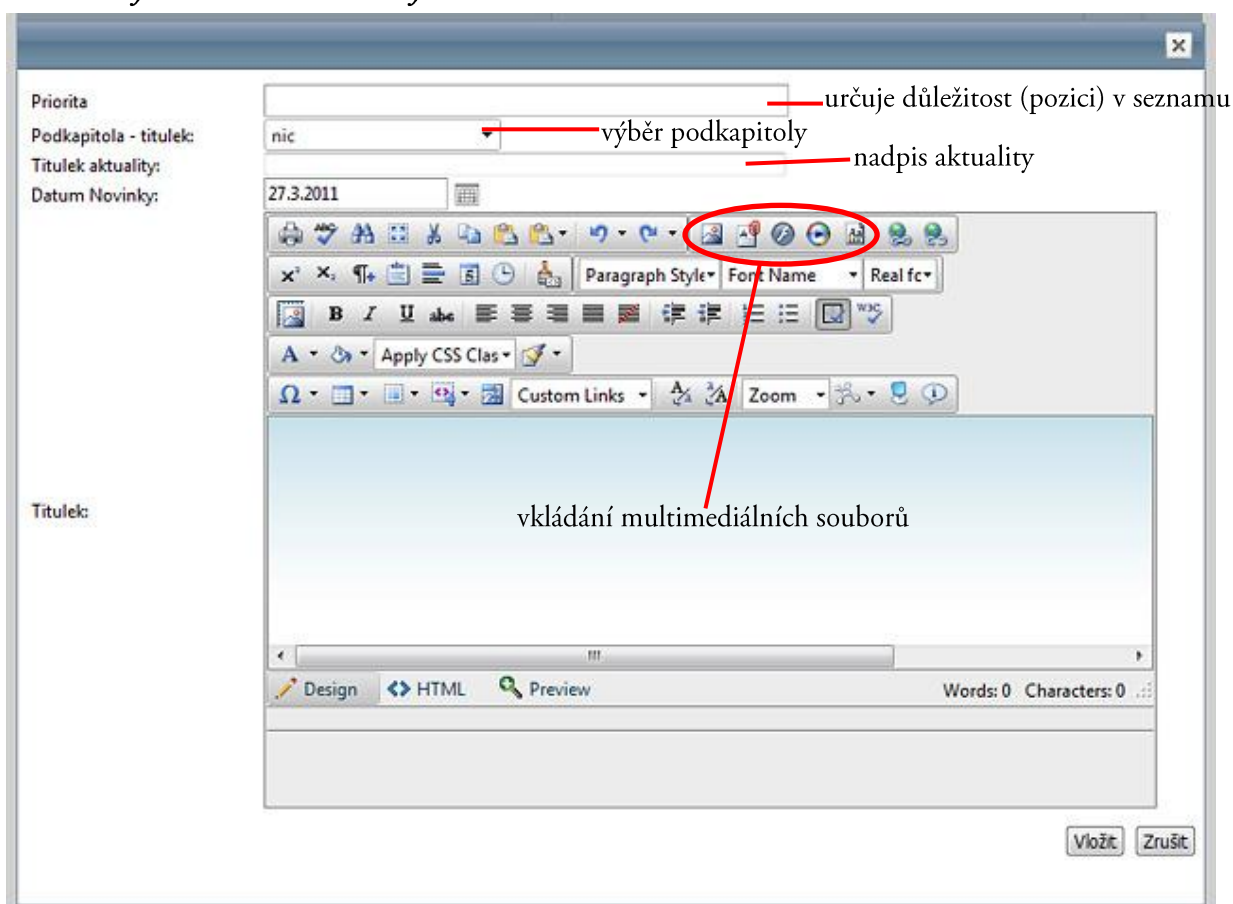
Priorita
určuje důležitost (pozici) v seznamu
Podkapitola - titulek:
nic
výběr podkapitoly
Titulek aktuality:
nadpis aktuality
Datum Novinky:
27.3.2011

Paragraph Style
Font Name
Real fc
Apply CSS Clas
Custom Links
Zoom

Titulek:
vkládání multimediálních souborů

Design
HTML
Preview
Words: 0 Characters: 0

Vložit
Zrušit